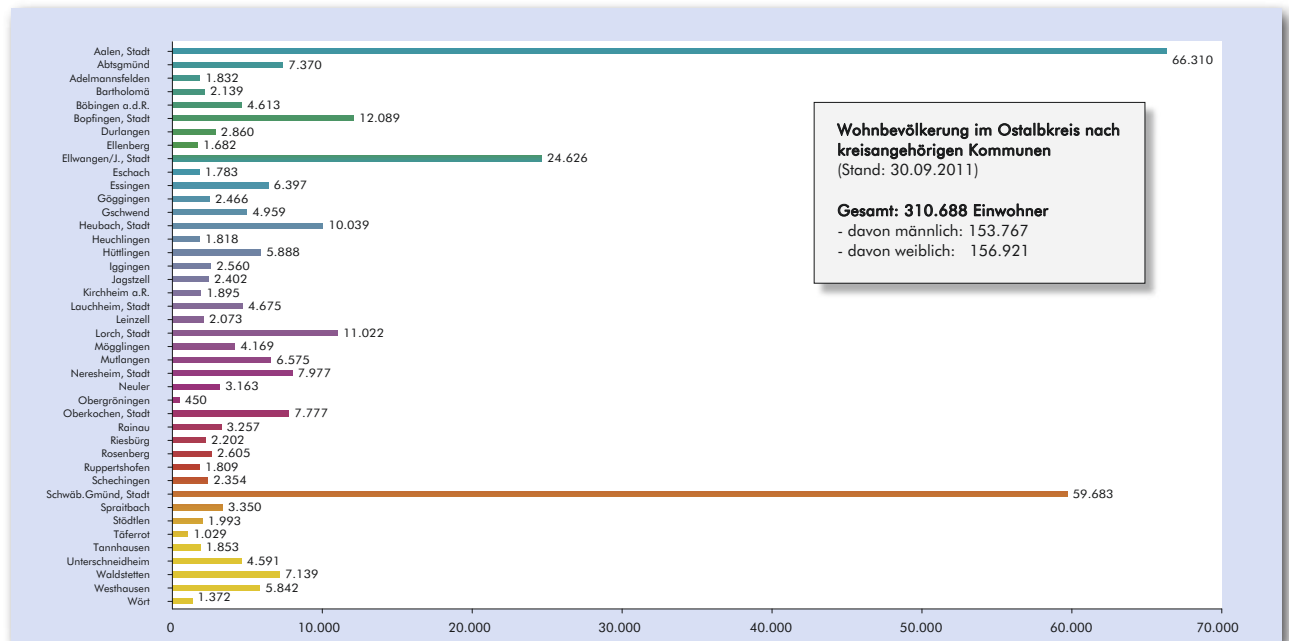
Wohnbevölkerung im Ostalbkreis nach kreisangehörigen Kommunen
(Stand: 30.09.2011)

Gesamt: 310.688 Einwohner
- davon männlich: 153.767
- davon weiblich: 156.921

| Kommune | Einwohner |
|---|---|
| Aalen, Stadt | 66.310 |
| Abtsgmünd | 7.370 |
| Adelmannsfelden | 1.832 |
| Bartholomä | 2.139 |
| Böbingen a.d.R. | 4.613 |
| Bopfingen, Stadt | 12.089 |
| Durlangen | 2.860 |
| Ellenberg | 1.682 |
| Ellwangen/J., Stadt | 24.626 |
| Eschach | 1.783 |
| Essingen | 6.397 |
| Göggingen | 2.466 |
| Gschwend | 4.959 |
| Heubach, Stadt | 10.039 |
| Heuchlingen | 1.818 |
| Hüttlingen | 5.888 |
| Iggingen | 2.560 |
| Jagstzell | 2.402 |
| Kirchheim a.R. | 1.895 |
| Lauchheim, Stadt | 4.675 |
| Leinzell | 2.073 |
| Lorch, Stadt | 11.022 |
| Mögglingen | 4.169 |
| Mutlangen | 6.575 |
| Neresheim, Stadt | 7.977 |
| Neuler | 3.163 |
| Obergröningen | 450 |
| Oberkochen, Stadt | 7.777 |
| Rainau | 3.257 |
| Riesbürg | 2.202 |
| Rosenberg | 2.605 |
| Ruppertshofen | 1.809 |
| Schechingen | 2.354 |
| Schwäb.Gmünd, Stadt | 59.683 |
| Spraitbach | 3.350 |
| Stödtlen | 1.993 |
| Täferrot | 1.029 |
| Tannhausen | 1.853 |
| Unterschneidheim | 4.591 |
| Waldstetten | 7.139 |
| Westhausen | 5.842 |
| Wört | 1.372 |

0 10.000 20.000 30.000 40.000 50.000 60.000 70.000